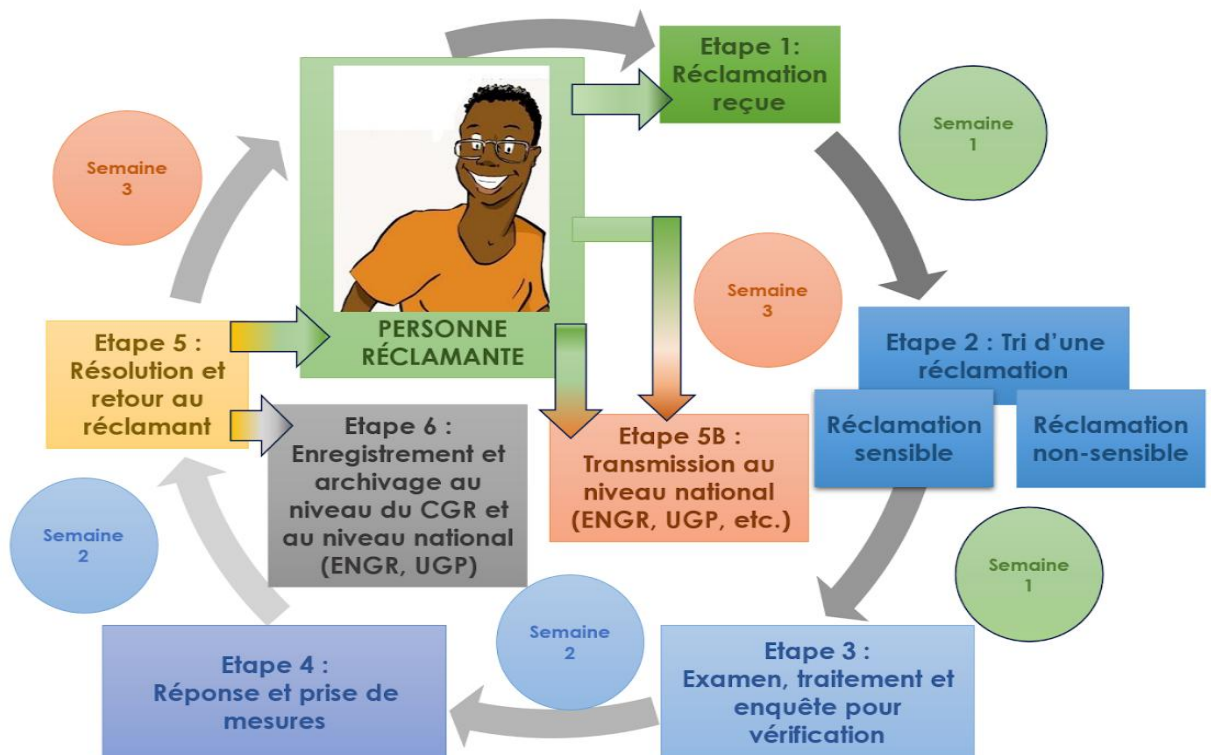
Etape 1: Réclamation reçue

Semaine 1

Semaine 3

PERSONNE RÉCLAMANTE

Semaine 3

Etape 2 : Tri d'une réclamation

Réclamation sensible

Réclamation non-sensible

Etape 5 : Résolution et retour au réclamant

Etape 6 : Enregistrement et archivage au niveau du CGR et au niveau national (ENGR, UGP)

Etape 5B : Transmission au niveau national (ENGR, UGP, etc.)

Semaine 2

Semaine 1

Semaine 2

Etape 4 : Réponse et prise de mesures

Etape 3 : Examen, traitement et enquête pour vérification